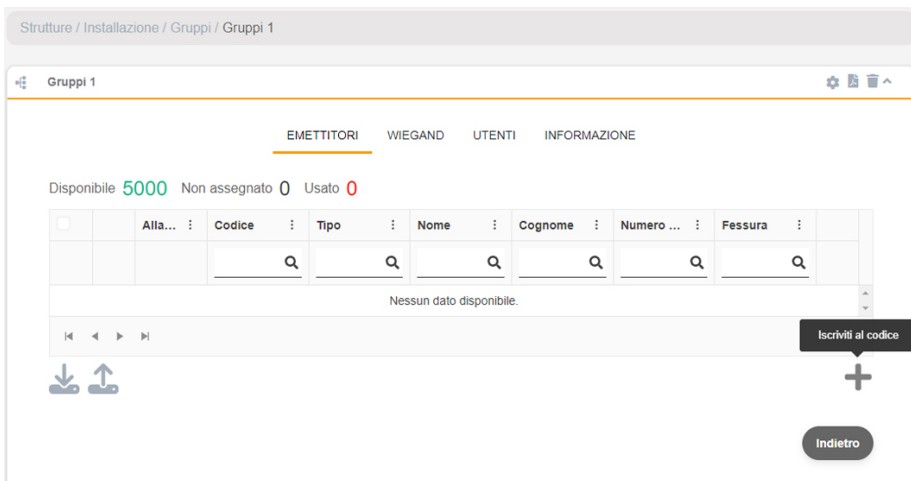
Strutture / Installazione / Gruppi / Gruppi 1

Gruppi 1

EMETTITORI WIEGAND UTENTI INFORMAZIONE

Disponibile 5000 Non assegnato 0 Usato 0

| | | Alla... | Codice | Tipo | Nome | Cognome | Numero ... | Fessura |
|---|---|---|---|---|---|---|---|---|

Nessun dato disponibile.

Iscriviti al codice

Indietro